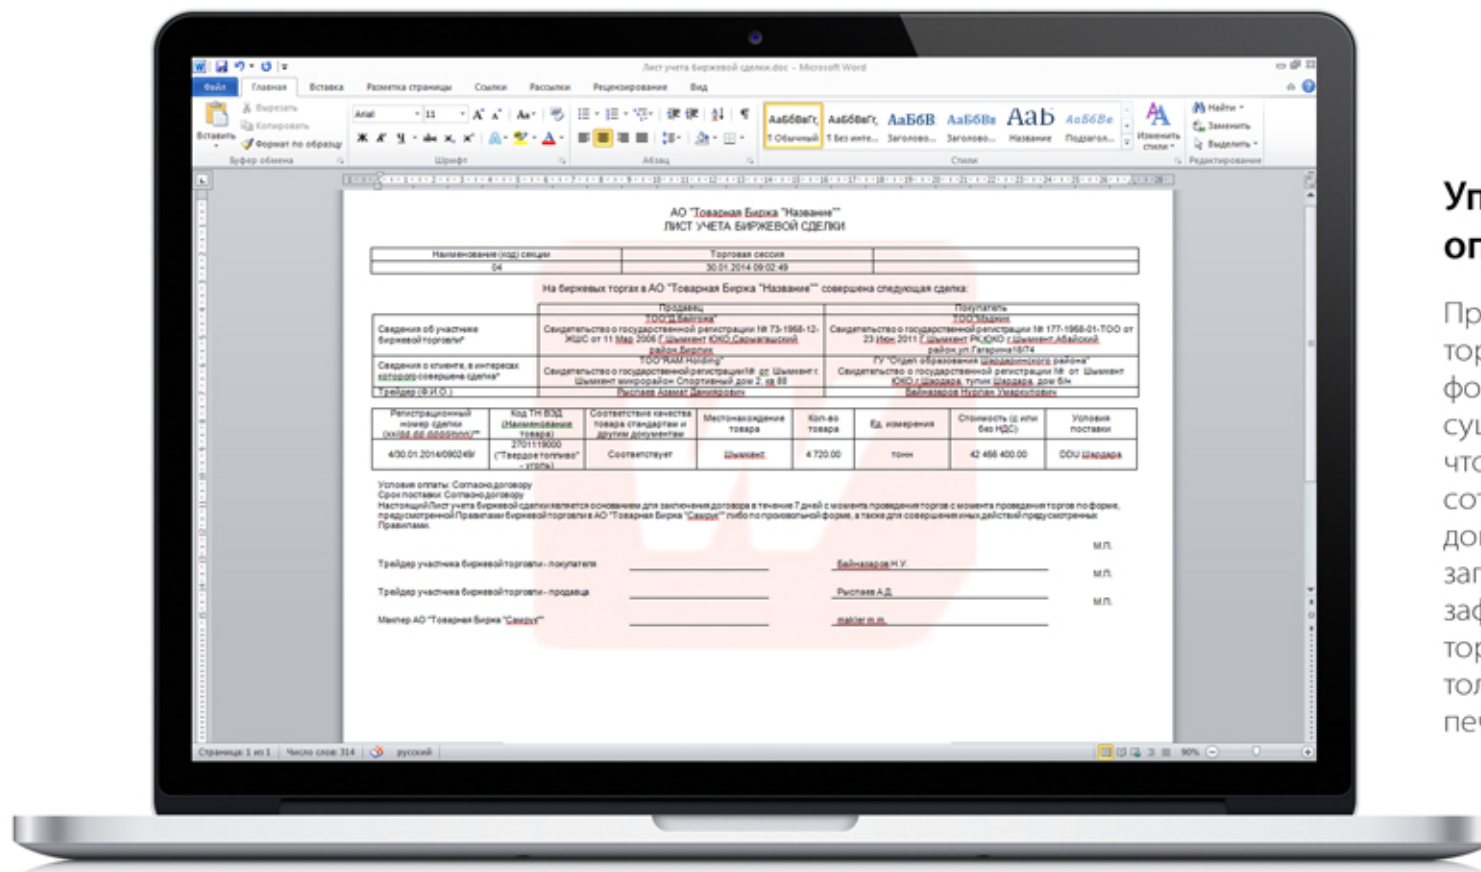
Лист учета биржевой сделки.doc - Microsoft Word

Файл Главная Вставка Разметка страницы Ссылки Рассылки Рецензирование Вид

Вставить Вырезать Копировать Формат по образцу Буфер обмена

Arial 11 Шрифт

Абзац

АаБбВвГг, 1 Обычный АаБбВвГг, 1 Без инте... АаБбВ Заголово... АаБбВв Заголово... АаБ Название АаБбВе Подзагол... Изменить стили Стили

Найти Заменить Выделить Редактирование

АО "Товарная Биржа "Название""
ЛИСТ УЧЕТА БИРЖЕВОЙ СДЕЛКИ

| Наименование (код) секции | Торговая сессия | |
|---|---|---|
| 04 | 30.01.2014 09:02:49 | |

На биржевых торгах в АО "Товарная Биржа "Название"" совершена следующая сделка:

| | Продавец | Покупатель |
|---|---|---|
| Сведения об участнике биржевой торговли* | ТОО "Бейтова" Свидетельство о государственной регистрации № 73-1968-12-ЖШС от 11 Мар 2006 Г.Шымкент ЮКО,Сарыагашский район,Бирлик | ТОО Медина Свидетельство о государственной регистрации № 177-1968-01-ТОО от 23 Июн 2011 Г.Шымкент РК,ЮКО г.Шымкент,Абайский район,ул.Гагарина№8/74 |
| Сведения о клиенте, в интересах которого совершена сделка* | ТОО "RAM Holding" Свидетельство о государственной регистрации№ от Шымкент г. Шымкент микрорайон Спортивный дом 2, кв 88 | ГУ "Отдел образования Шардаринского района" Свидетельство о государственной регистрации № от Шымкент ЮКО г.Шардара, тупик Шардара, дом 6/н |
| Трейдер (Ф.И.О.) | Рыспаев Азамат Давлетович | Байназаров Нурлан Умарюсупович |

| Регистрационный номер сделки | Код ТН ВЭД (Наименование товара) | Соответствие качества товара стандартам и другим документам | Местонахождение товара | Кол-во товара | Ед. измерения | Стоимость (с или без НДС) | Условия поставки |
|---|---|---|---|---|---|---|---|
| 4/30.01.2014/090249/ | 2701119000 ("Твердое топливо" - уголь) | Соответствует | Шымкент | 4 720.00 | тонн | 42 466 400.00 | DDU Шардара |

Условия оплаты: Согласно договору
Срок поставки: Согласно договору
Настоящий Лист учета биржевой сделки является основанием для заключения договора в течение 7 дней с момента проведения торгов с момента проведения торгов по форме, предусмотренной Правилами биржевой торговли в АО "Товарная Биржа "Сауран"" либо по произвольной форме, а также для совершения иных действий предусмотренных Правилами.

М.П.
Трейдер участника биржевой торговли - покупателя Байназаров Н.У.
М.П.
Трейдер участника биржевой торговли - продавца Рыспаев А.Д.
М.П.
Маклер АО "Товарная Биржа "Сауран"" maklerm.m.

Страница: 1 из 1 Число слов: 314 русский 90%

Уп
оп
Пр
тор
фо
су
что
со
до
за
заф
тор
тол
печ